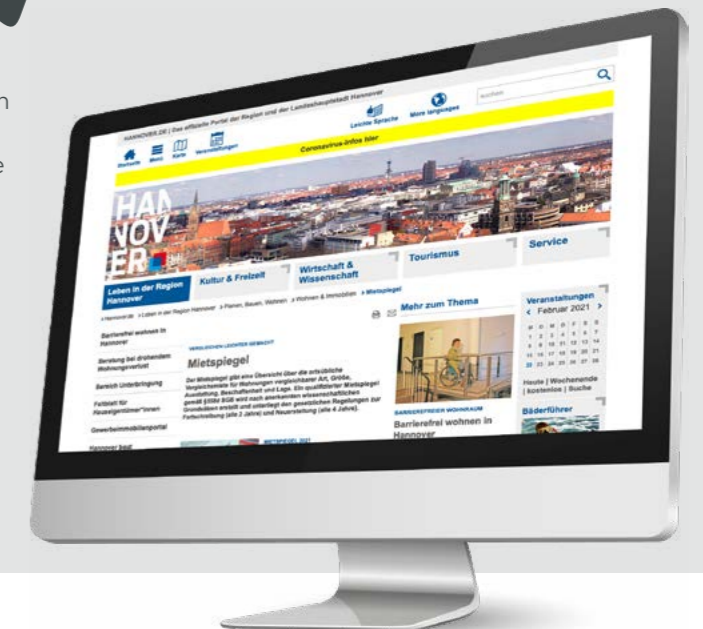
HANNOVER.DE | Das offizielle Portal der Region und der Landeshauptstadt Hannover

Startseite Menü Karte Veranstaltungen

Leichte Sprache More languages

Suchen

Coronavirus-Infos hier

HAN
NOV
ER

Leben in der Region Hannover

Kultur & Freizeit

Wirtschaft & Wissenschaft

Tourismus

Service

» Hannover.de » Leben in der Region Hannover » Planen, Bauen, Wohnen » Wohnen & Immobilien » Mietspiegel

Barrierefrei wohnen in Hannover

Beratung bei drohendem Wohnungsverlust

Bereich Unterbringung

Faltblatt für Hauseigentümer*innen

Gewerbeimmobilienportal

Hannover baut

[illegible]

Mietspiegel

Der Mietspiegel gibt eine Übersicht über die ortsübliche Vergleichsmiete für Wohnungen vergleichbarer Art, Größe, Ausstattung, Beschaffenheit und Lage. Ein qualifizierter Mietspiegel gemäß §558d BGB wird nach anerkannten wissenschaftlichen Grundsätzen erstellt und unterliegt den gesetzlichen Regelungen zur Fortschreibung (alle 2 Jahre) und Neuerstellung (alle 4 Jahre).

MIETSPIEGEL 2021

Mehr zum Thema

BARRIEREFREIES WOHNEN

Barrierefrei wohnen in Hannover

Veranstaltungen

< Februar 2021 >

Heute | Wochenende | kostenlos | Suche

Bäderführer